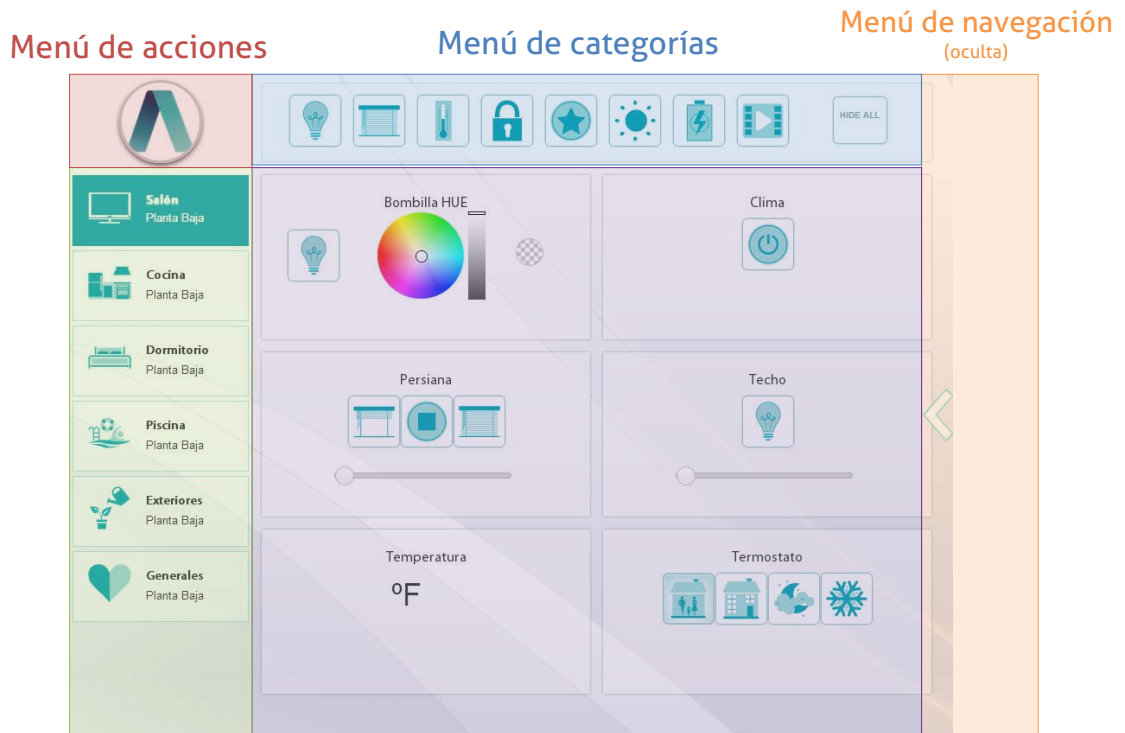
Menú de acciones

Menú de categorías

Menú de navegación
(oculta)

HIDE ALL

Salón
Planta Baja

Cocina
Planta Baja

Dormitorio
Planta Baja

Piscina
Planta Baja

Exteriores
Planta Baja

Generales
Planta Baja

Bombilla HUE

Clima

Persiana

Techo

Temperatura
ºF

Termostato